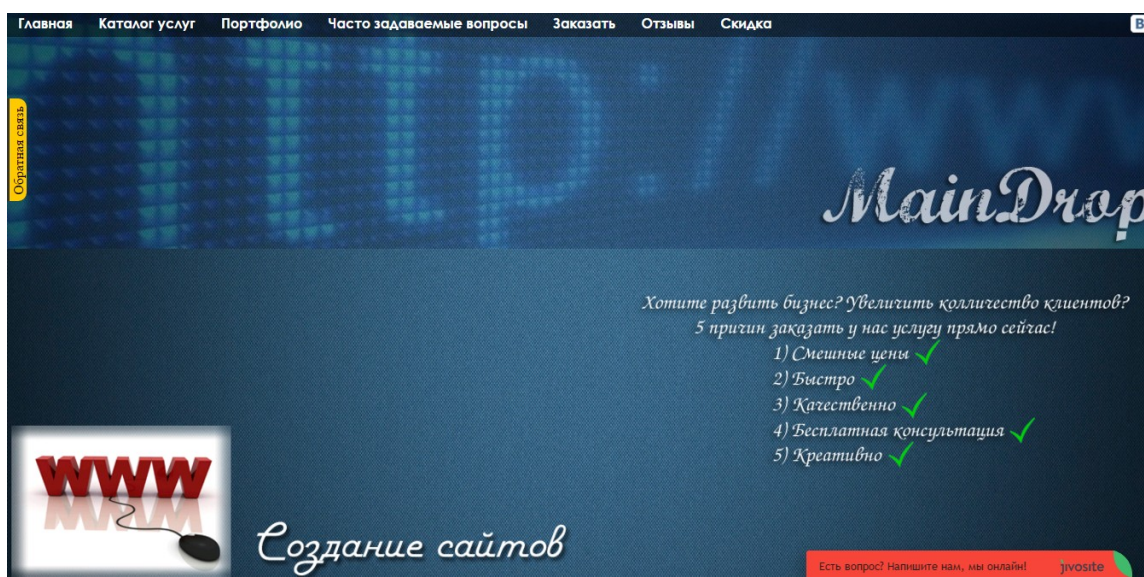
Главная Каталог услуг Портфолио Часто задаваемые вопросы Заказать Отзывы Скидка

В

Обратная связь

MainDrop

Хотите развить бизнес? Увеличить колличество клиентов?
5 причин заказать у нас услугу прямо сейчас!
1) Смешные цены
2) Быстро
3) Качественно
4) Бесплатная консультация
5) Креативно

WWW

Создание сайтов

Есть вопрос? Напишите нам, мы онлайн! jivosite